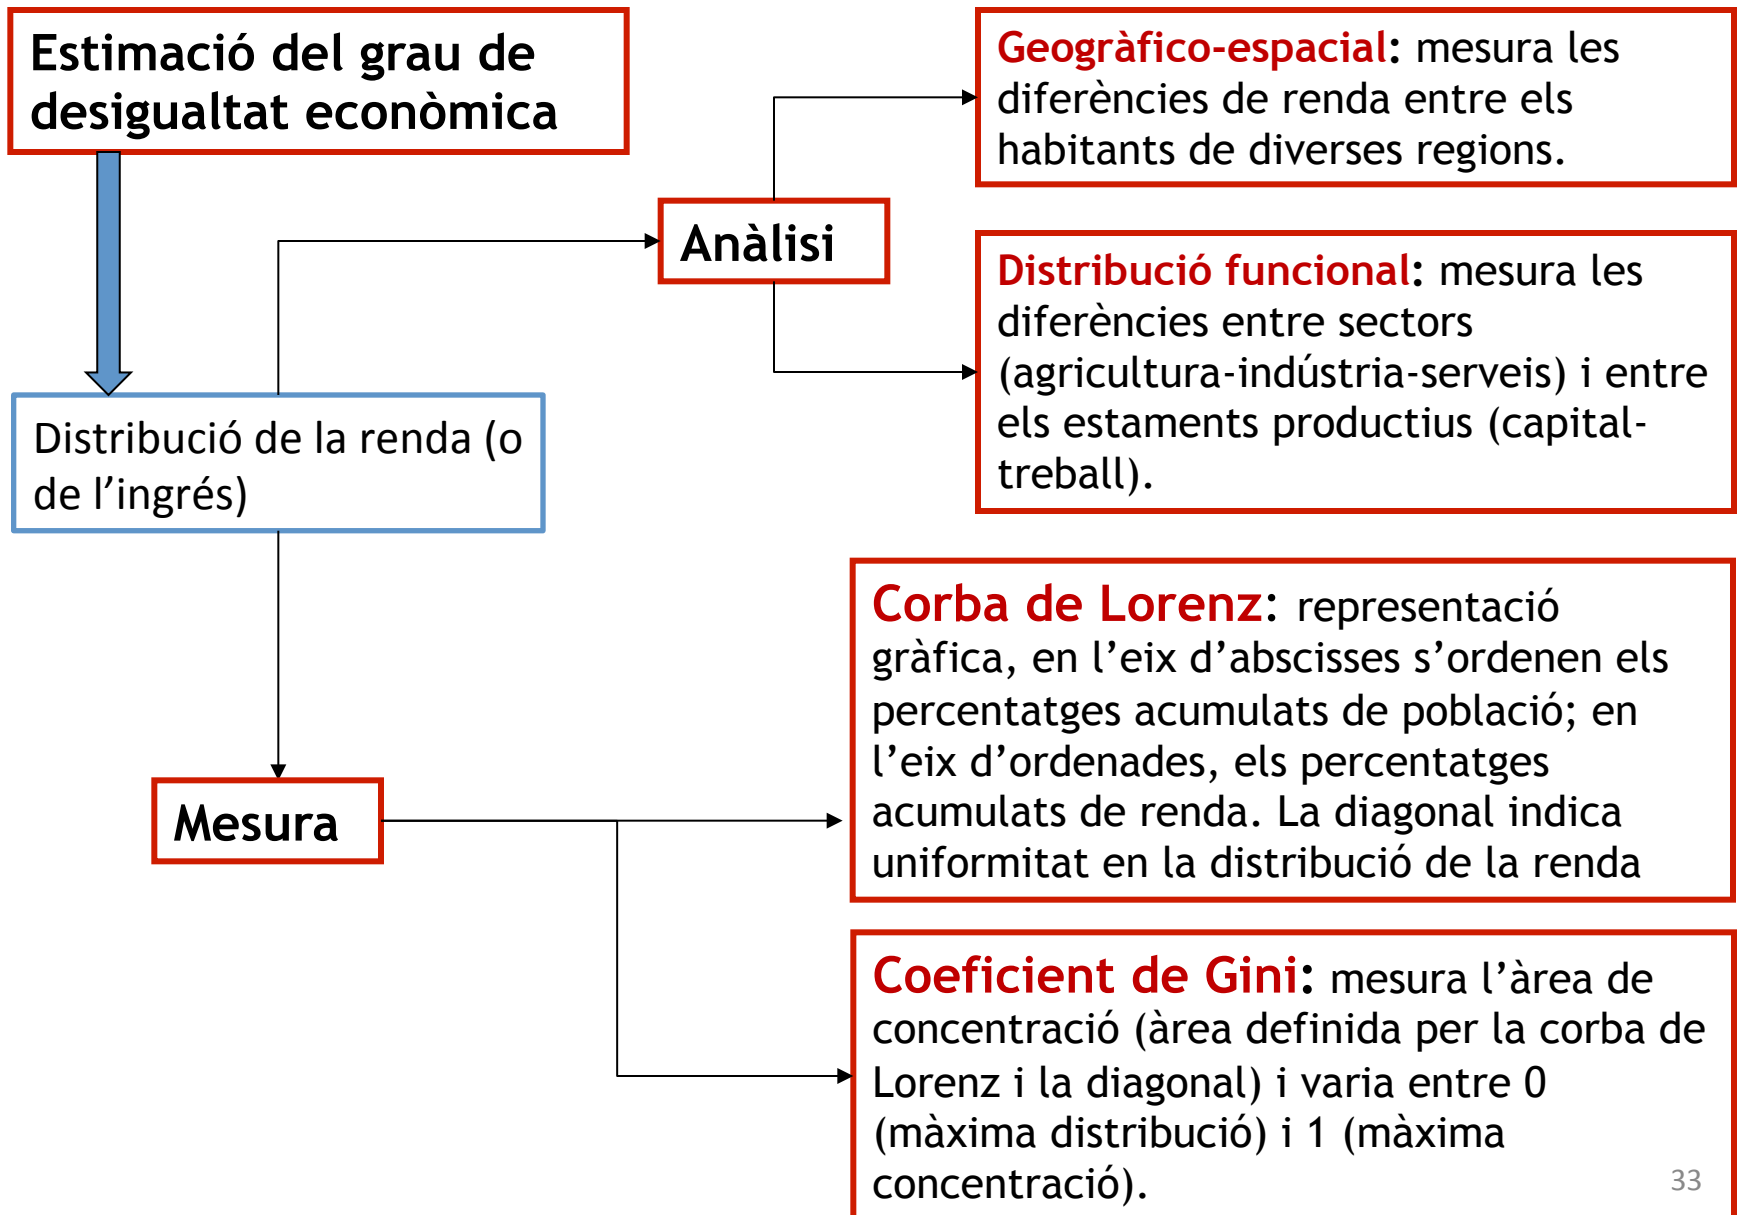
Estimació del grau de desigualtat econòmica

Distribució de la renda (o de l'ingrés)

Anàlisi

Geogràfico-espacial: mesura les diferències de renda entre els habitants de diverses regions.

Distribució funcional: mesura les diferències entre sectors (agricultura-indústria-serveis) i entre els estaments productius (capital-treball).

Mesura

Corba de Lorenz: representació gràfica, en l'eix d'abscisses s'ordenen els percentatges acumulats de població; en l'eix d'ordenades, els percentatges acumulats de renda. La diagonal indica uniformitat en la distribució de la renda

Coeficient de Gini: mesura l'àrea de concentració (àrea definida per la corba de Lorenz i la diagonal) i varia entre 0 (màxima distribució) i 1 (màxima concentració).

33